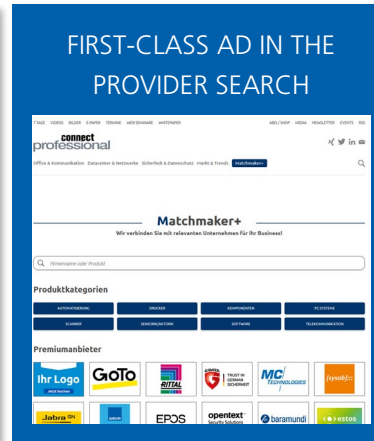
FIRST-CLASS AD IN THE PROVIDER SEARCH

IT NAZ VIDEOS BILDER E-PAPER TERMINE WEB SEMINARE WHITEPAPER

ABO / SHOP MEDIA NEWSLETTER EVENTS RSS

connect professional

Office & Kommunikation Datacenter & Netzwerke Sicherheit & Datenschutz Markt & Trends Matchmaker+

Matchmaker+

Wir verbinden Sie mit relevanten Unternehmen für Ihr Business!

Firmenname oder Produkt

Produktkategorien

AUTOMATISIERUNG | DRUCKER | KOMPONENTEN | PC SYSTEME

SCANNER | SERVER/NETZWERK | SOFTWARE | TELEKOMMUNIKATION

Premiumanbieter

Ihr Logo | GoTo | RITTAL | G DATA TRUST IN GERMAN SICHERHEIT | MC TECHNOLOGIES | [sysob]

Jabra | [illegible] | EPOS | opentext Security Solutions | baramundi | estos